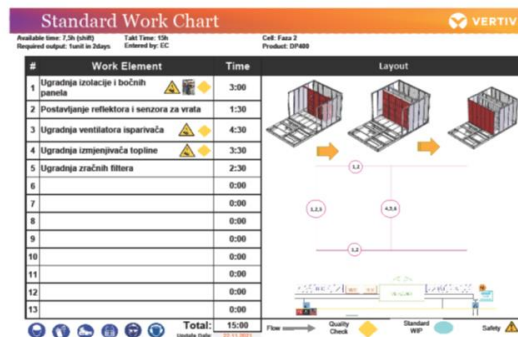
Standard Work Chart

VERTIV

Available time: 7,5h (shift)
Required output: 1unit in 2days

Takt Time: 15h
Entered by: EC

Cell: Faza 2
Product: DP400

| # | Work Element | Time |
|---|---|---|
| 1 | Ugradnja izolacije i bočnih panela | 3:00 |
| 2 | Postavljanje reflektora i senzora za vrata | 1:30 |
| 3 | Ugradnja ventilatora isparivača | 4:30 |
| 4 | Ugradnja izmjenjivača topline | 3:30 |
| 5 | Ugradnja zračnih filtera | 2:30 |
| 6 | | 0:00 |
| 7 | | 0:00 |
| 8 | | 0:00 |
| 9 | | 0:00 |
| 10 | | 0:00 |
| 11 | | 0:00 |
| 12 | | 0:00 |
| 13 | | 0:00 |
| | Total: | 15:00 |

Update Date: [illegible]

Layout

1,2

1,2,3

4,3,4

1,2

Flow

Quality Check

Standard WIP

Safety